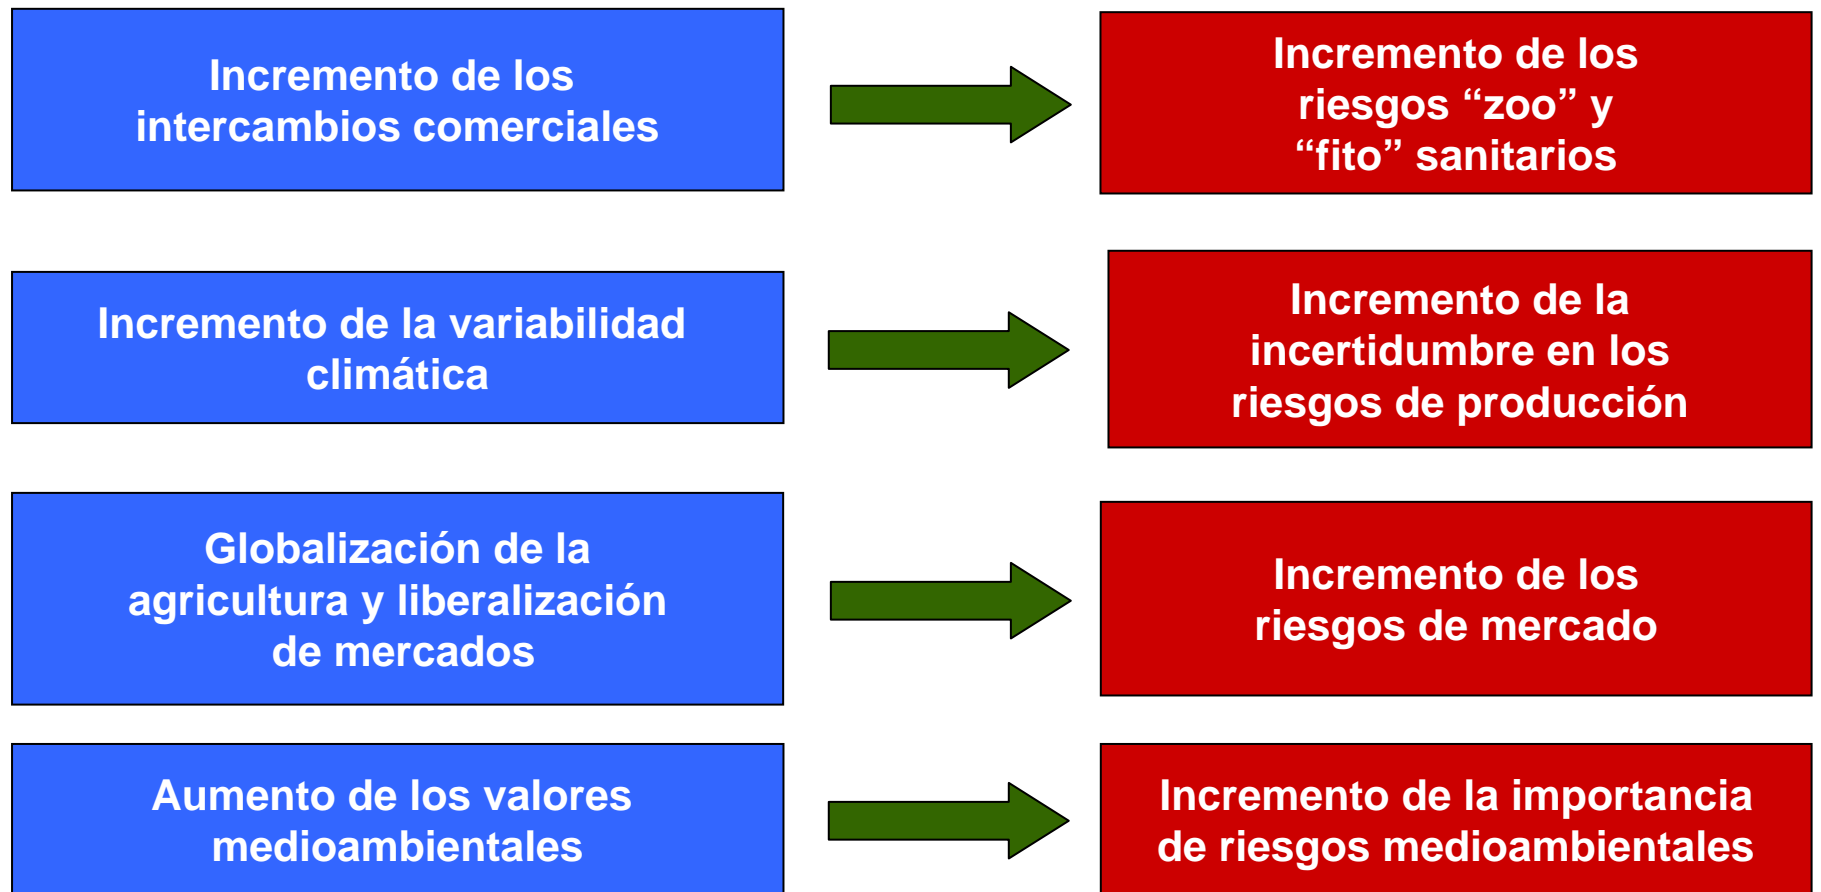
Incremento de los intercambios comerciales

Incremento de los riesgos “zoo” y “fito” sanitarios

Incremento de la variabilidad climática

Incremento de la incertidumbre en los riesgos de producción

Globalización de la agricultura y liberalización de mercados

Incremento de los riesgos de mercado

Aumento de los valores medioambientales

Incremento de la importancia de riesgos medioambientales